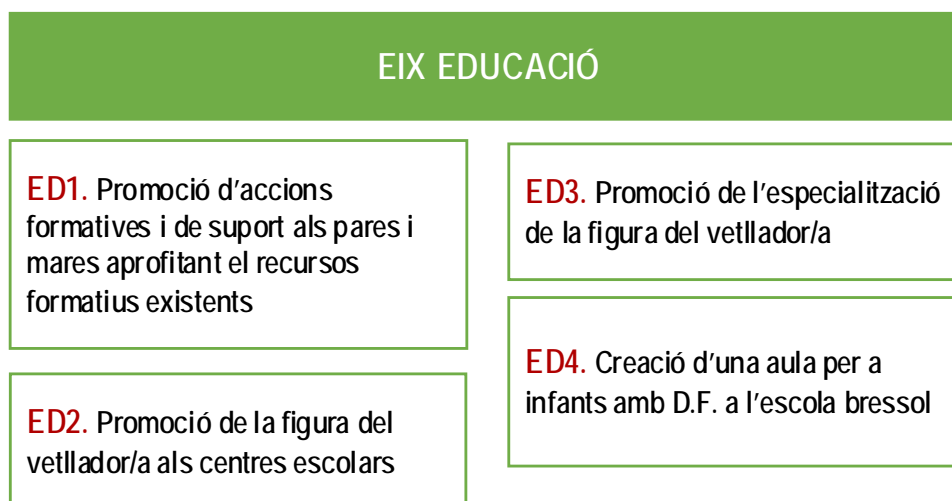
EIX EDUCACIÓ

ED1. Promoció d'accions formatives i de suport als pares i mares aprofitant el recursos formatius existents

ED2. Promoció de la figura del vetllador/a als centres escolars

ED3. Promoció de l'especialització de la figura del vetllador/a

ED4. Creació d'una aula per a infants amb D.F. a l'escola bressol